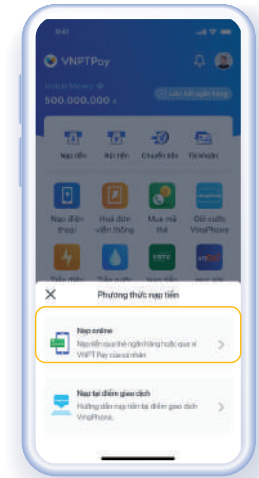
9:41

VNPTPay

Mobile Money
500.000.000 đ

Liên kết ngân hàng

Nạp tiền
Rút tiền
Chuyển tiền
Tài khoản

Nạp điện thoại
Hoá đơn viễn thông
Mua mã thẻ
Gói cước VinaPhone

Phương thức nạp tiền

Nạp online
Nạp tiền qua thẻ ngân hàng hoặc qua ví VNPT Pay của cá nhân

Nạp tại điểm giao dịch
Hướng dẫn nạp tiền tại điểm giao dịch VinaPhone.